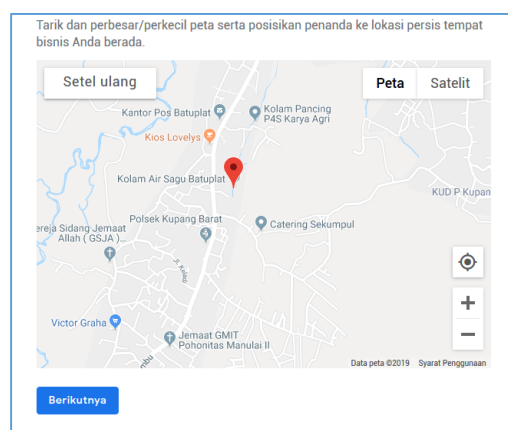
Tarik dan perbesar/perkecil peta serta posisikan penanda ke lokasi persis tempat bisnis Anda berada.

Setel ulang

Peta

Satelit

Kantor Pos Batuplat

Kolam Pancing P4S Karya Agri

Kios Lovelys

Kolam Air Sagu Batuplat

KUD P Kupan

Polsek Kupang Barat

ereja Sidang Jemaat Allah ( GSJA )

Catering Sekumpul

Jl. Kelap

Victor Graha

Jemaat GMIT Pohonitas Manulai II

mbu

+

−

Data peta ©2019 Syarat Penggunaan

Berikutnya